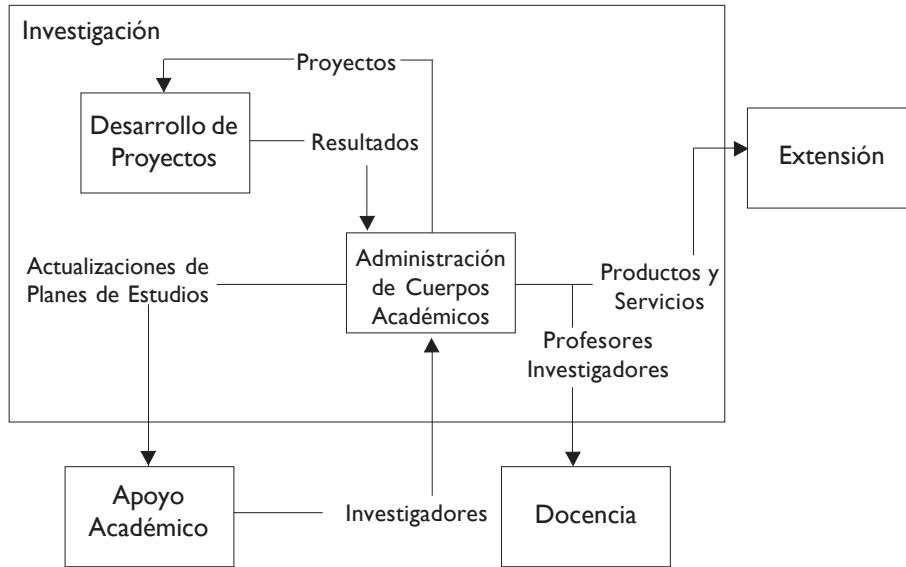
Investigación

Proyectos

Desarrollo de Proyectos

Resultados

Extensión

Actualizaciones de Planes de Estudios

Administración de Cuerpos Académicos

Productos y Servicios

Profesores Investigadores

Apoyo Académico

Investigadores

Docencia